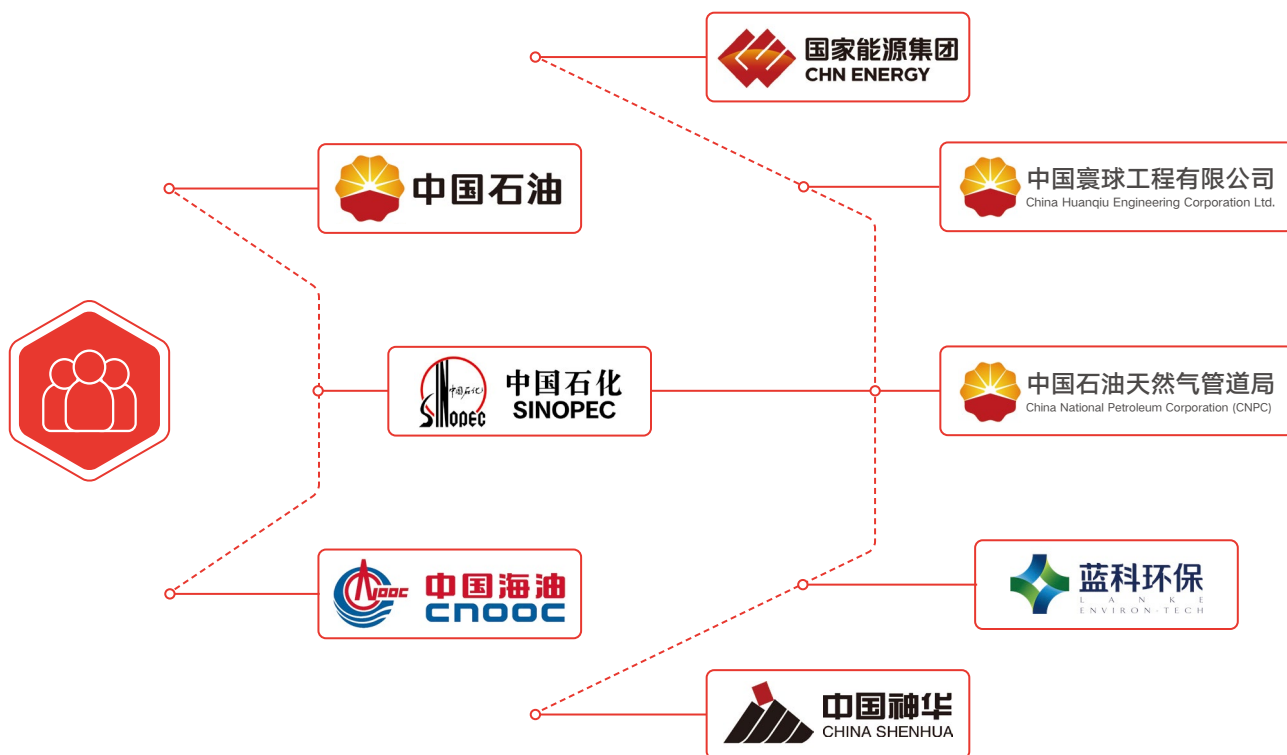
国家能源集团
CHN ENERGY

中国石油

中国寰球工程有限公司
China Huanqiu Engineering Corporation Ltd.

中国石化
SINOPEC

中国石油天然气管道局
China National Petroleum Corporation (CNPC)

中国海油
CNOOC

蓝科环保
LANKE
ENVIRON-TECH

中国神华
CHINA SHENHUA